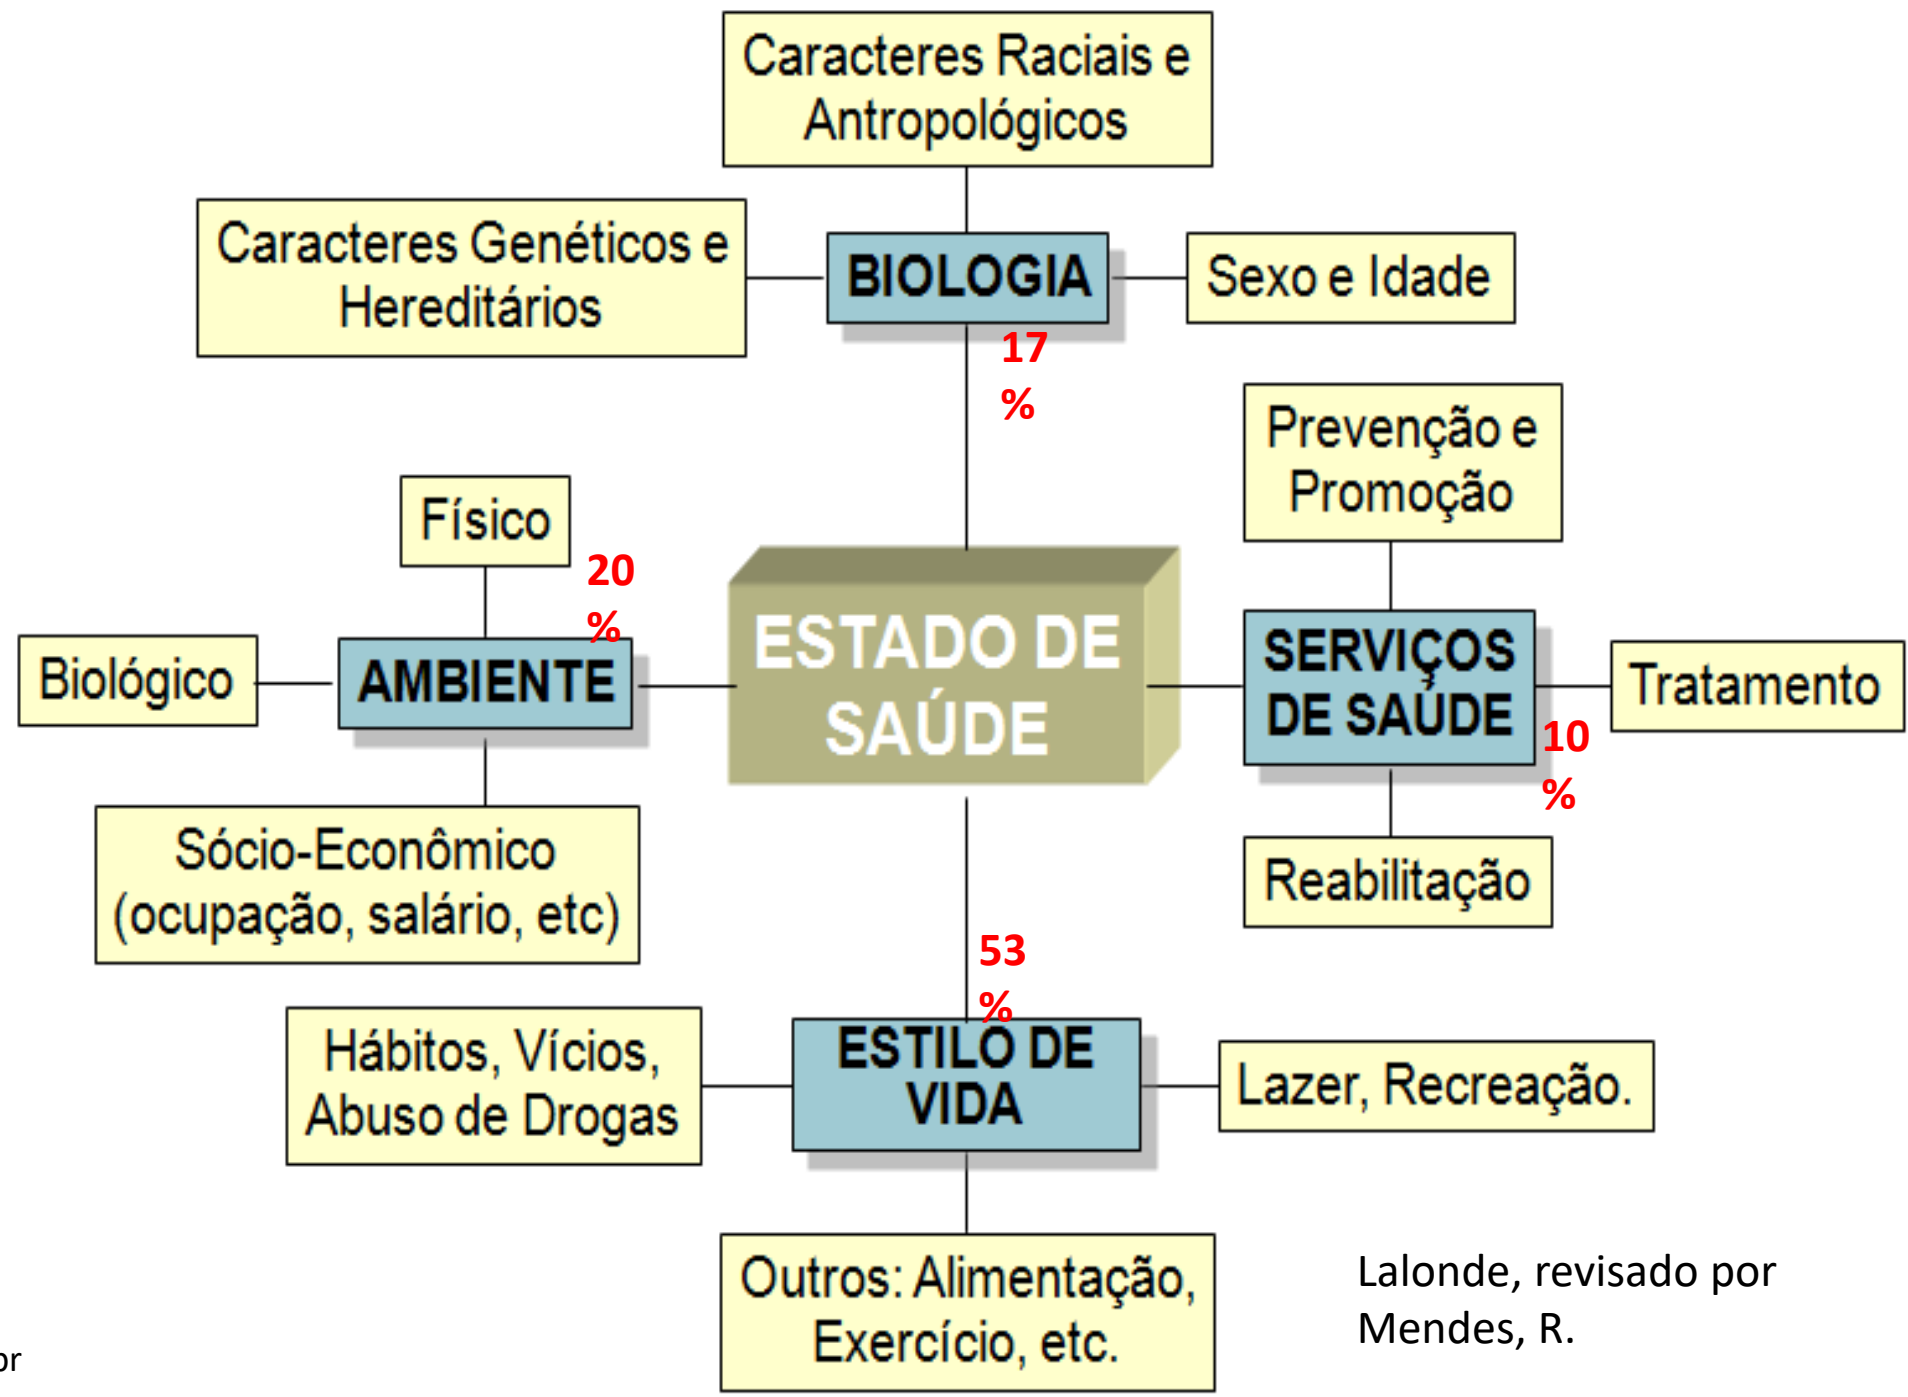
Caracteres Raciais e Antropológicos

Caracteres Genéticos e Hereditários

BIOLOGIA

Sexo e Idade

17 %

Prevenção e Promoção

Físico

20 %

Biológico

AMBIENTE

ESTADO DE SAÚDE

SERVIÇOS DE SAÚDE

Tratamento

10 %

Sócio-Econômico (ocupação, salário, etc)

Reabilitação

53 %

Hábitos, Vícios, Abuso de Drogas

ESTILO DE VIDA

Lazer, Recreação.

Outros: Alimentação, Exercício, etc.

Lalonde, revisado por Mendes, R.

or